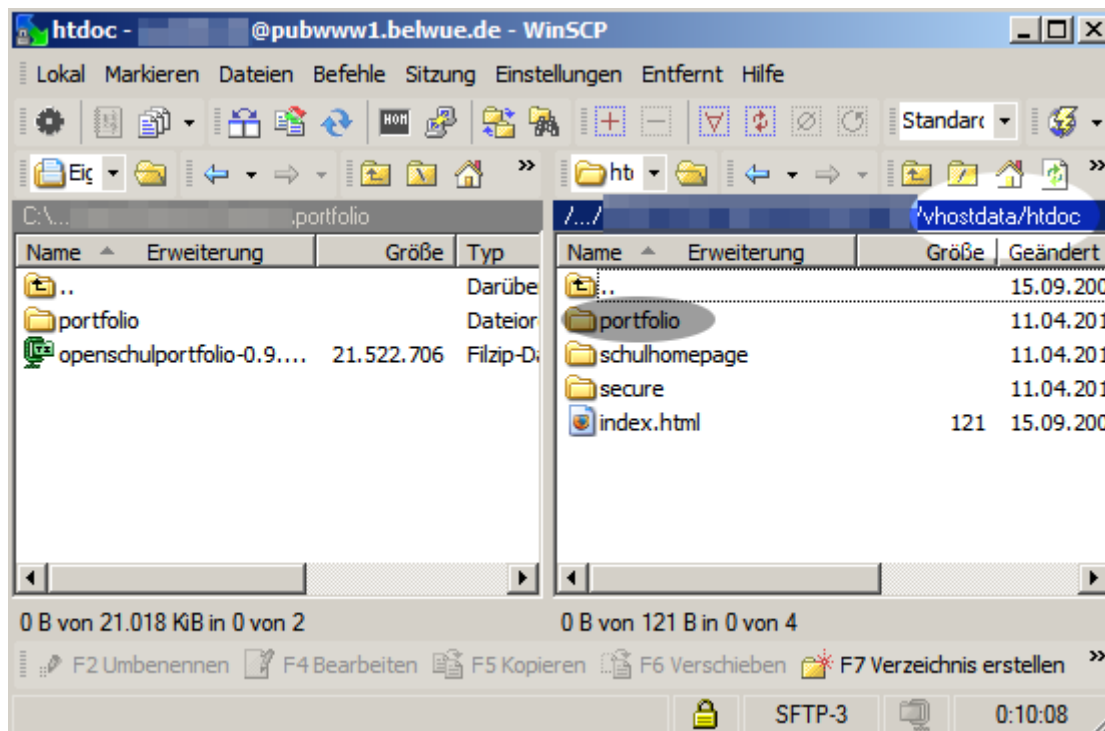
htdoc - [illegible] @pubwww1.belwue.de - WinSCP

Lokal Markieren Dateien Befehle Sitzung Einstellungen Entfernt Hilfe

Standarc

Eig

htı

C:\... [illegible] .portfolio

/.../ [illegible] /vhostdata/htdoc

| Name | Erweiterung | Größe | Typ |
|---|---|---|---|
| .. | | | Darübe |
| portfolio | | | Dateior |
| openschulportfolio-0.9.... | | 21.522.706 | Filzip-Da |

| Name | Erweiterung | Größe | Geändert |
|---|---|---|---|
| .. | | | 15.09.200 |
| portfolio | | | 11.04.201 |
| schulhomepage | | | 11.04.201 |
| secure | | | 11.04.201 |
| index.html | | 121 | 15.09.200 |

0 B von 21.018 KiB in 0 von 2

0 B von 121 B in 0 von 4

F2 Umbenennen F4 Bearbeiten F5 Kopieren F6 Verschieben F7 Verzeichnis erstellen

SFTP-3 0:10:08